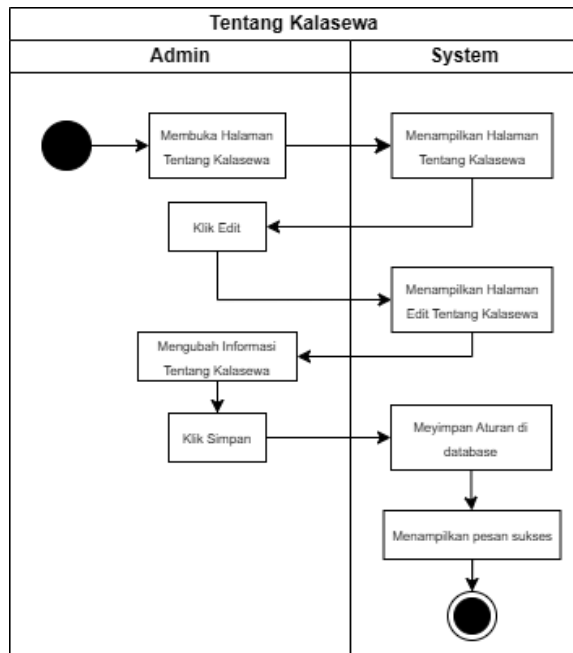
Tentang Kalasewa

Admin

System

Membuka Halaman Tentang Kalasewa

Menampilkan Halaman Tentang Kalasewa

Klik Edit

Menampilkan Halaman Edit Tentang Kalasewa

Mengubah Informasi Tentang Kalasewa

Klik Simpan

Meyimpan Aturan di database

Menampilkan pesan sukses